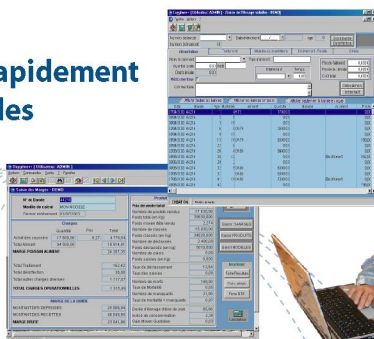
apidement
les

Tableau de Marges - DEMO

N° de Bande
Modèle de cuve
Semaine aliment

Charges
Quantité
Prix
Total

Achat lots
Total Aliment

MARGE POISSON ALIMENT

Total Traitement
Total Désinfection
Total autres charges diverses

TOTAL CHARGES OPERATIONNELLES

MARGE DE LA BANDE

MARGE BRUTE

Valider
Imprimer
Fiche Résultats
Fiche Croisement
Fiche GTE